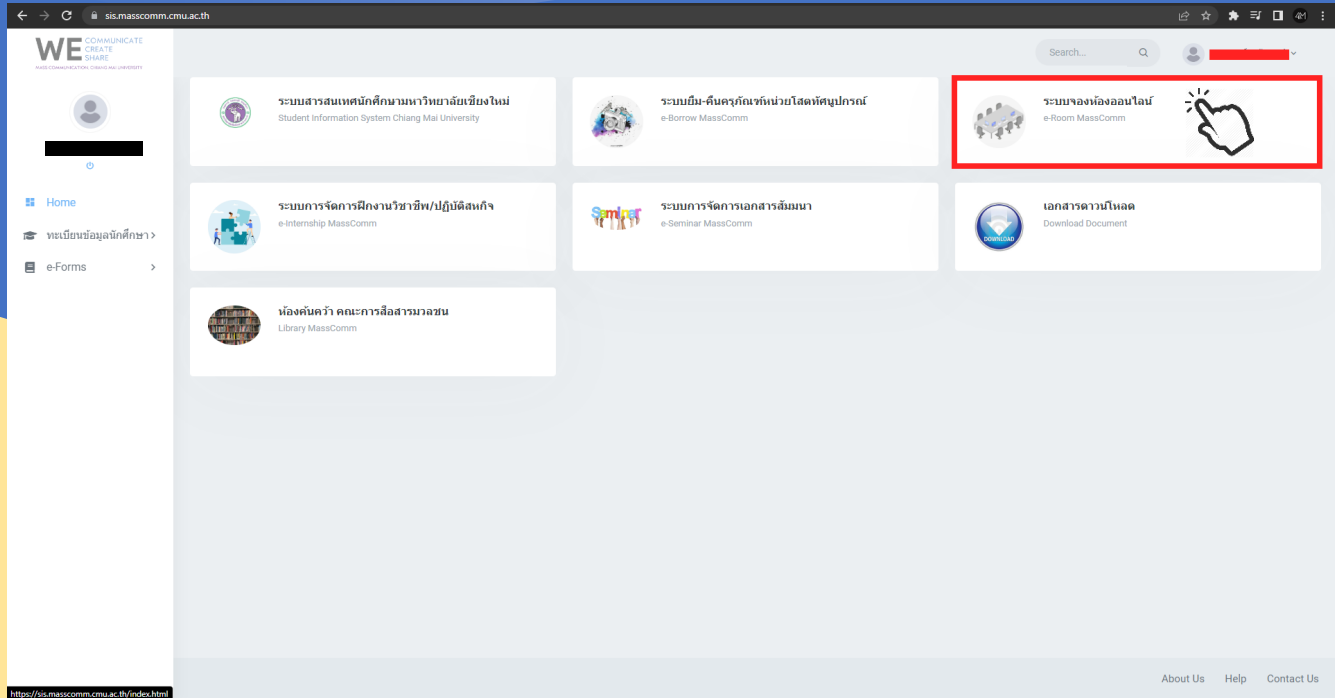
sis.masscomm.cmu.ac.th

WE COMMUNICATE CREATE SHARE
MASS COMMUNICATION CHIANG MAI UNIVERSITY

Search...

Home
ทะเบียนข้อมูลนักศึกษา
e-Forms

ระบบสารสนเทศนักศึกษามหาวิทยาลัยเชียงใหม่
Student Information System Chiang Mai University

ระบบยืม-คืนครุภัณฑ์หน่วยโสตทัศนูปกรณ์
e-Borrow MassComm

ระบบจองห้องออนไลน์
e-Room MassComm

ระบบการจัดการฝึกงานวิชาชีพ/ปฏิบัติสหกิจ
e-Internship MassComm

Seminar

ระบบการจัดการเอกสารสัมมนา
e-Seminar MassComm

DOWNLOAD

เอกสารดาวน์โหลด
Download Document

ห้องค้นคว้า คณะการสื่อสารมวลชน
Library MassComm

About Us
Help
Contact Us

https://sis.masscomm.cmu.ac.th/index.html